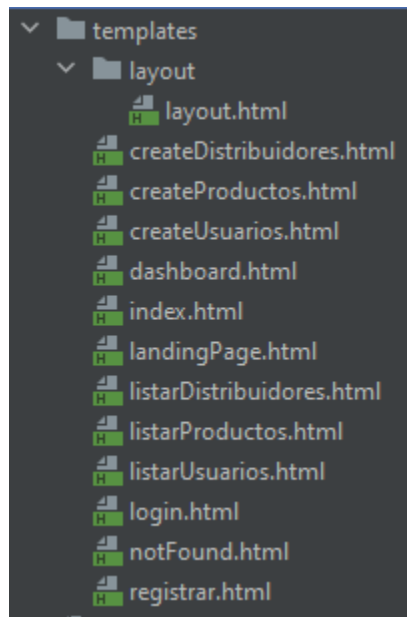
templates
layout
layout.html
createDistribuidores.html
createProductos.html
createUsuarios.html
dashboard.html
index.html
landingPage.html
listarDistribuidores.html
listarProductos.html
listarUsuarios.html
login.html
notFound.html
registrar.html